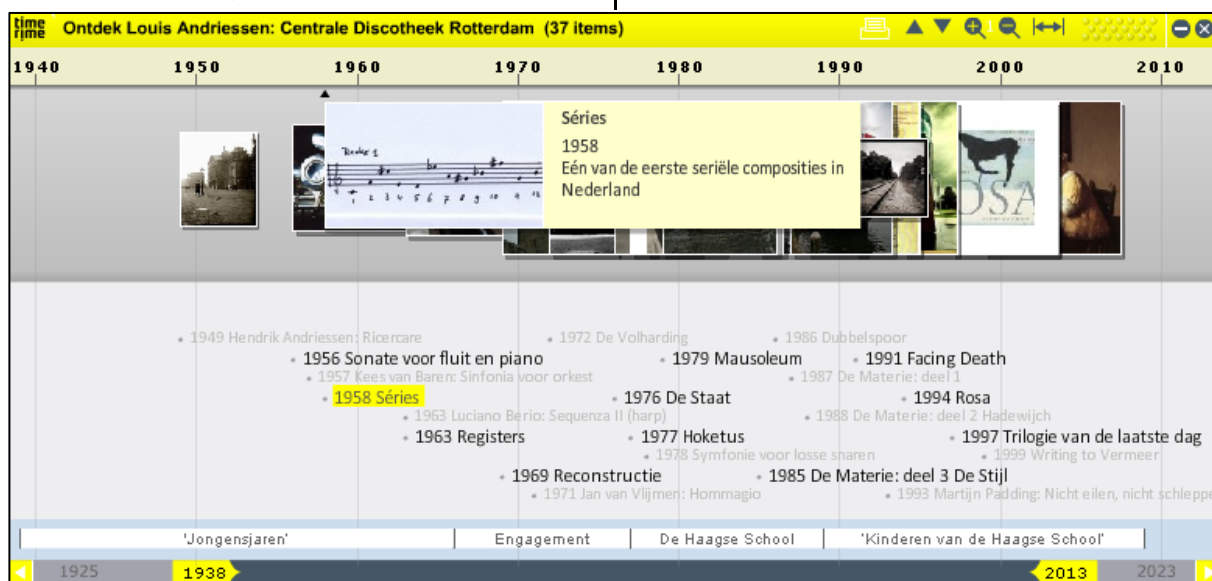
time
rime
Ontdek Louis Andriessen: Centrale Discotheek Rotterdam (37 items)

1940 1950 1960 1970 1980 1990 2000 2010

Séries
1958
Eén van de eerste seriële composities in Nederland

1949 Hendrik Andriessen: Ricercare
1972 De Volharding
1986 Dubbelspoor
1956 Sonate voor fluit en piano
1979 Mausoleum
1991 Facing Death
1957 Kees van Baren: Sinfonia voor orkest
1987 De Materie: deel 1
1958 Séries
1976 De Staat
1994 Rosa
1963 Luciano Berio: Sequenza II (harp)
1988 De Materie: deel 2 Hadewijch
1963 Registers
1977 Hoketus
1997 Trilogie van de laatste dag
1978 Symfonie voor losse snaren
1999 Writing to Vermeer
1969 Reconstructie
1985 De Materie: deel 3 De Stijl
1971 Jan van Vlijmen: Hommagio
1993 Martijn Padding: Niet eilen, nicht schleppe

'Jongensjaren'
Engagement
De Haagse School
'Kinderen van de Haagse School'

1925 1938 2013 2023